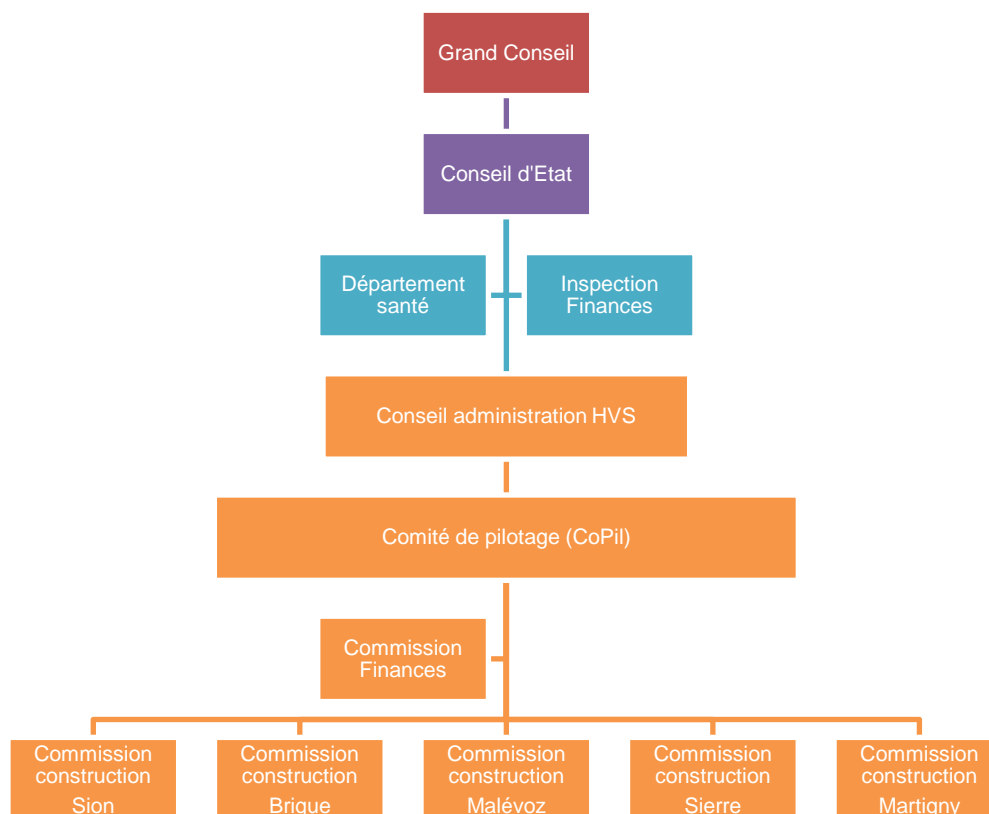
Grand Conseil

Conseil d'Etat

Département santé

Inspection Finances

Conseil administration HVS

Comité de pilotage (CoPil)

Commission Finances

Commission construction Sion

Commission construction Brigue

Commission construction Malévoz

Commission construction Sierre

Commission construction Martigny